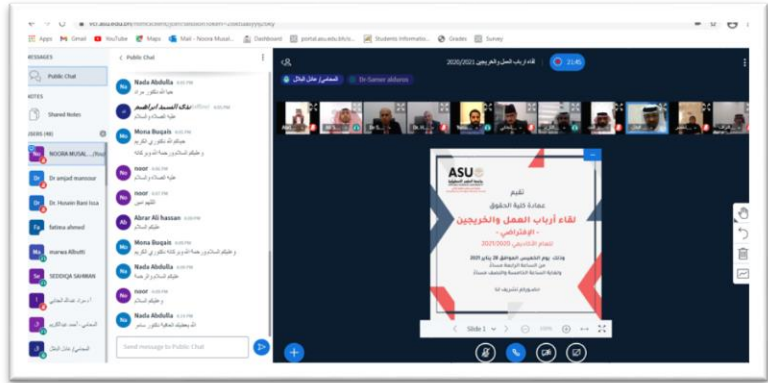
Apps Gmail YouTube Maps Mail - Noora Musal... Dashboard portal.asu.edu.bh/o... Students Informatio... Grades Survey

MESSAGES
Public Chat
NOTES
Shared Notes
USERS (40)
NOORA MUSAL... (You)
Dr amjad mansour
Dr. Husain Bani Issa
fatima ahmed
marwa Albutti
SEDDIQA SAHMAN

< Public Chat
Nada Abdulla
حيا الله دكتور مراد
لقاء السيد ابراهيم
عليكم الصلاة والسلام
Mona Boqais
حياكم الله دكتوري الكريم
و عليكم السلام ورحمة الله و بركاته
noor
عليه الصلاة والسلام
noor
اللهم امين
Abrar Ali hassan
عليكم السلام
Mona Boqais
و عليكم السلام ورحمة الله و بركاته دكتوري الكريم
Nada Abdulla
عليكم السلام ورحمة الله
noor
و عليكم السلام
Nada Abdulla
الله يعطيك العافية دكتور سامر
Send message to Public Chat

لقاء ارباب العمل والخريجين 2020/2021
21:45
المحامي عادل البلال
Dr-Samer alduros

ASU
تقيم
عمادة كلية الحقوق
لقاء أرباب العمل والخريجين
- الافتراضي -
للعام الأكاديمي 2020/2021
وذلك يوم الخميس الموافق 28 يناير 2021
من الساعة الرابعة مساءً
ولغاية الساعة الخامسة والنصف مساءً
Slide 1